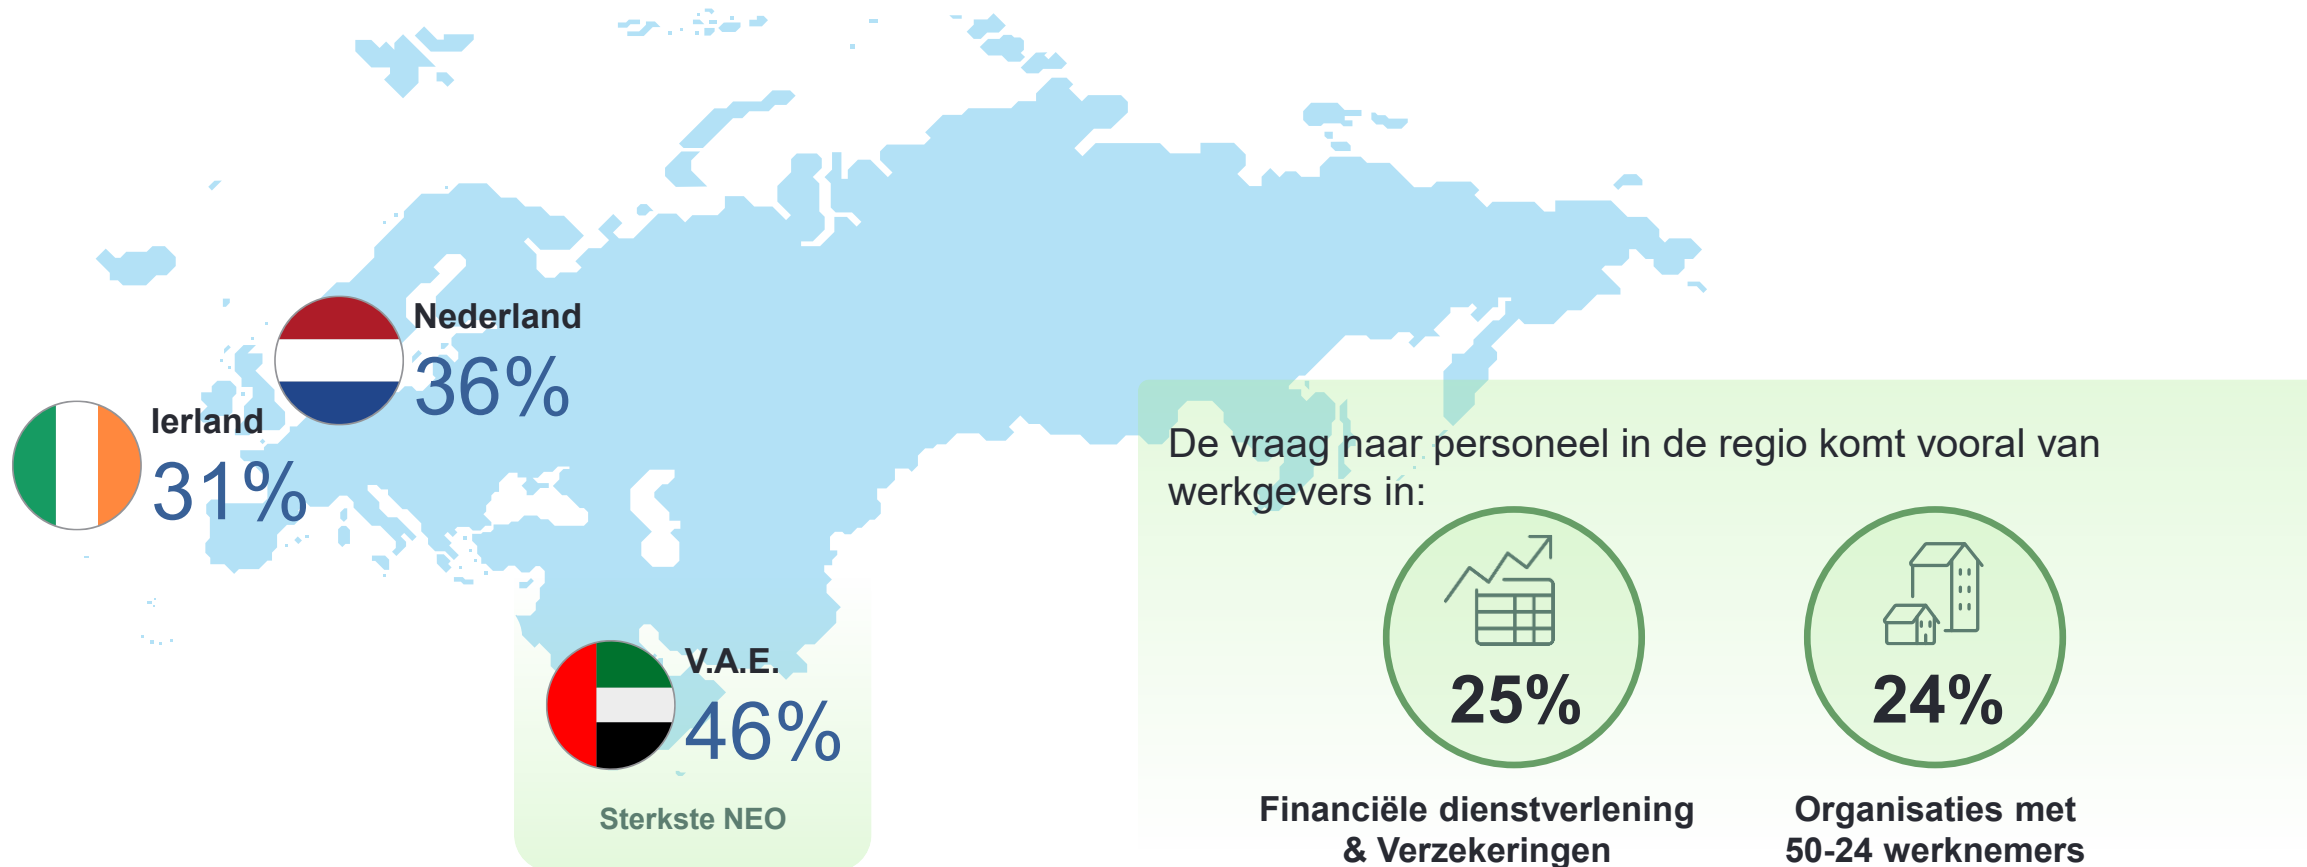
Nederland
36%

Ierland
31%

V.A.E.
46%

Sterkste NEO

De vraag naar personeel in de regio komt vooral van werkgevers in:

25%
Financiële dienstverlening & Verzekeringen

24%
Organisaties met 50-24 werknemers